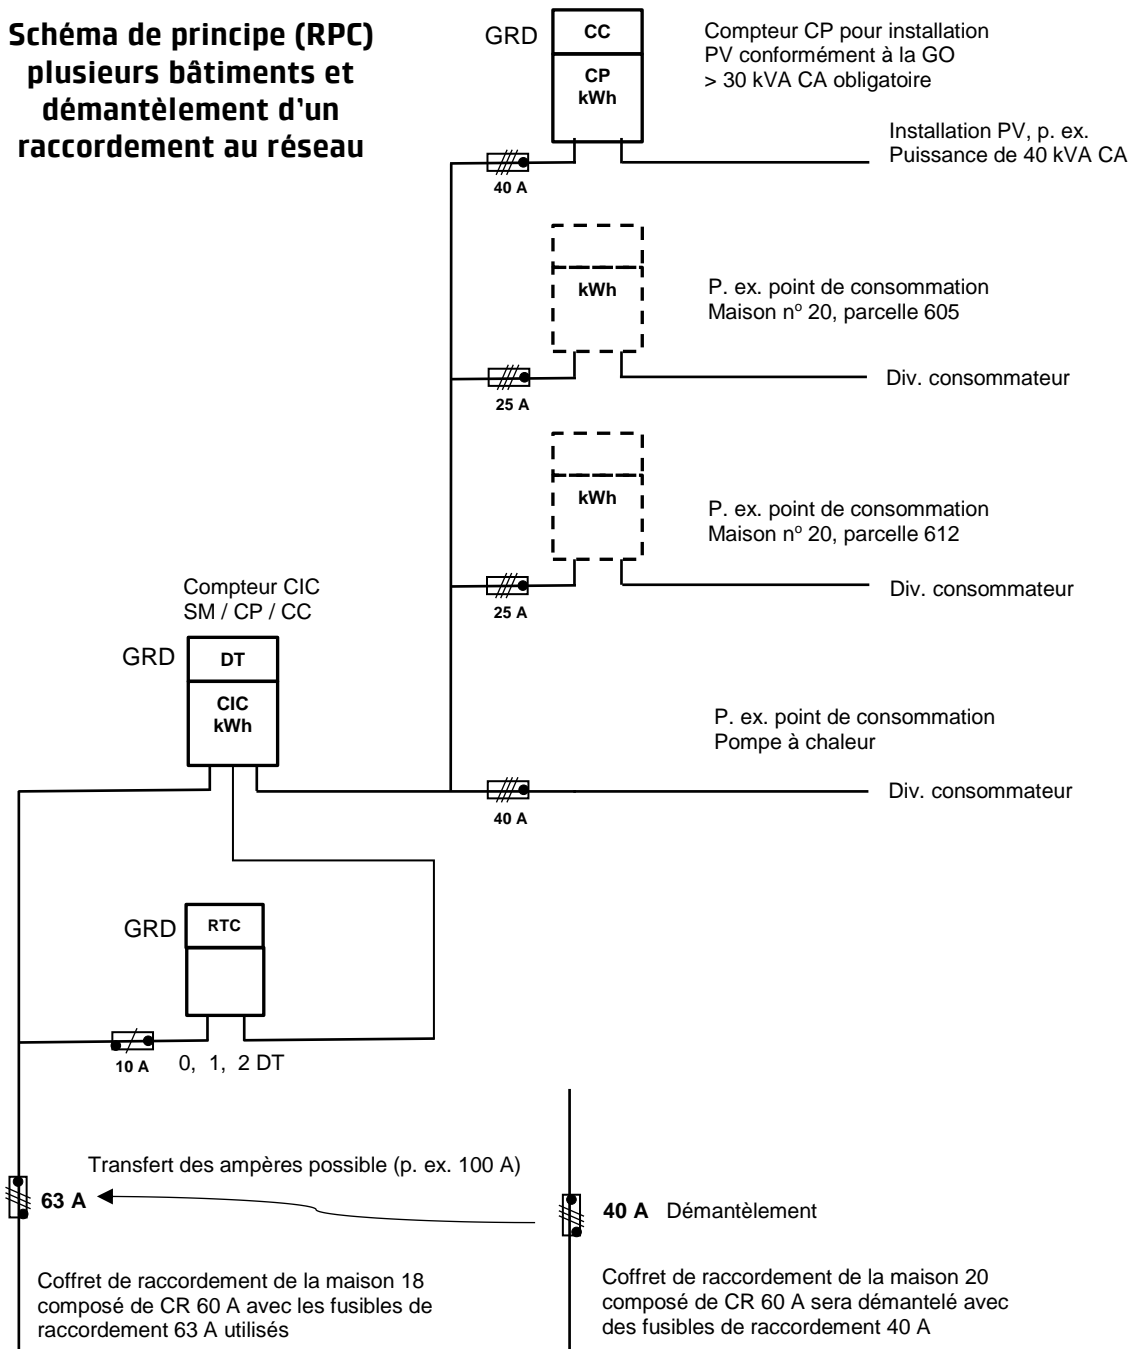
Schéma de principe (RPC) plusieurs bâtiments et démantèlement d'un raccordement au réseau

GRD
CC
CP
kWh

Compteur CP pour installation PV conformément à la GO > 30 kVA CA obligatoire

Installation PV, p. ex. Puissance de 40 kVA CA

40 A

kWh

P. ex. point de consommation Maison n° 20, parcelle 605

Div. consommateur

25 A

kWh

P. ex. point de consommation Maison n° 20, parcelle 612

Div. consommateur

25 A

Compteur CIC
SM / CP / CC

GRD
DT
CIC
kWh

P. ex. point de consommation Pompe à chaleur

Div. consommateur

40 A

GRD
RTC

10 A
0, 1, 2 DT

Transfert des ampères possible (p. ex. 100 A)

63 A

40 A Démantèlement

Coffret de raccordement de la maison 18 composé de CR 60 A avec les fusibles de raccordement 63 A utilisés

Coffret de raccordement de la maison 20 composé de CR 60 A sera démantelé avec des fusibles de raccordement 40 A